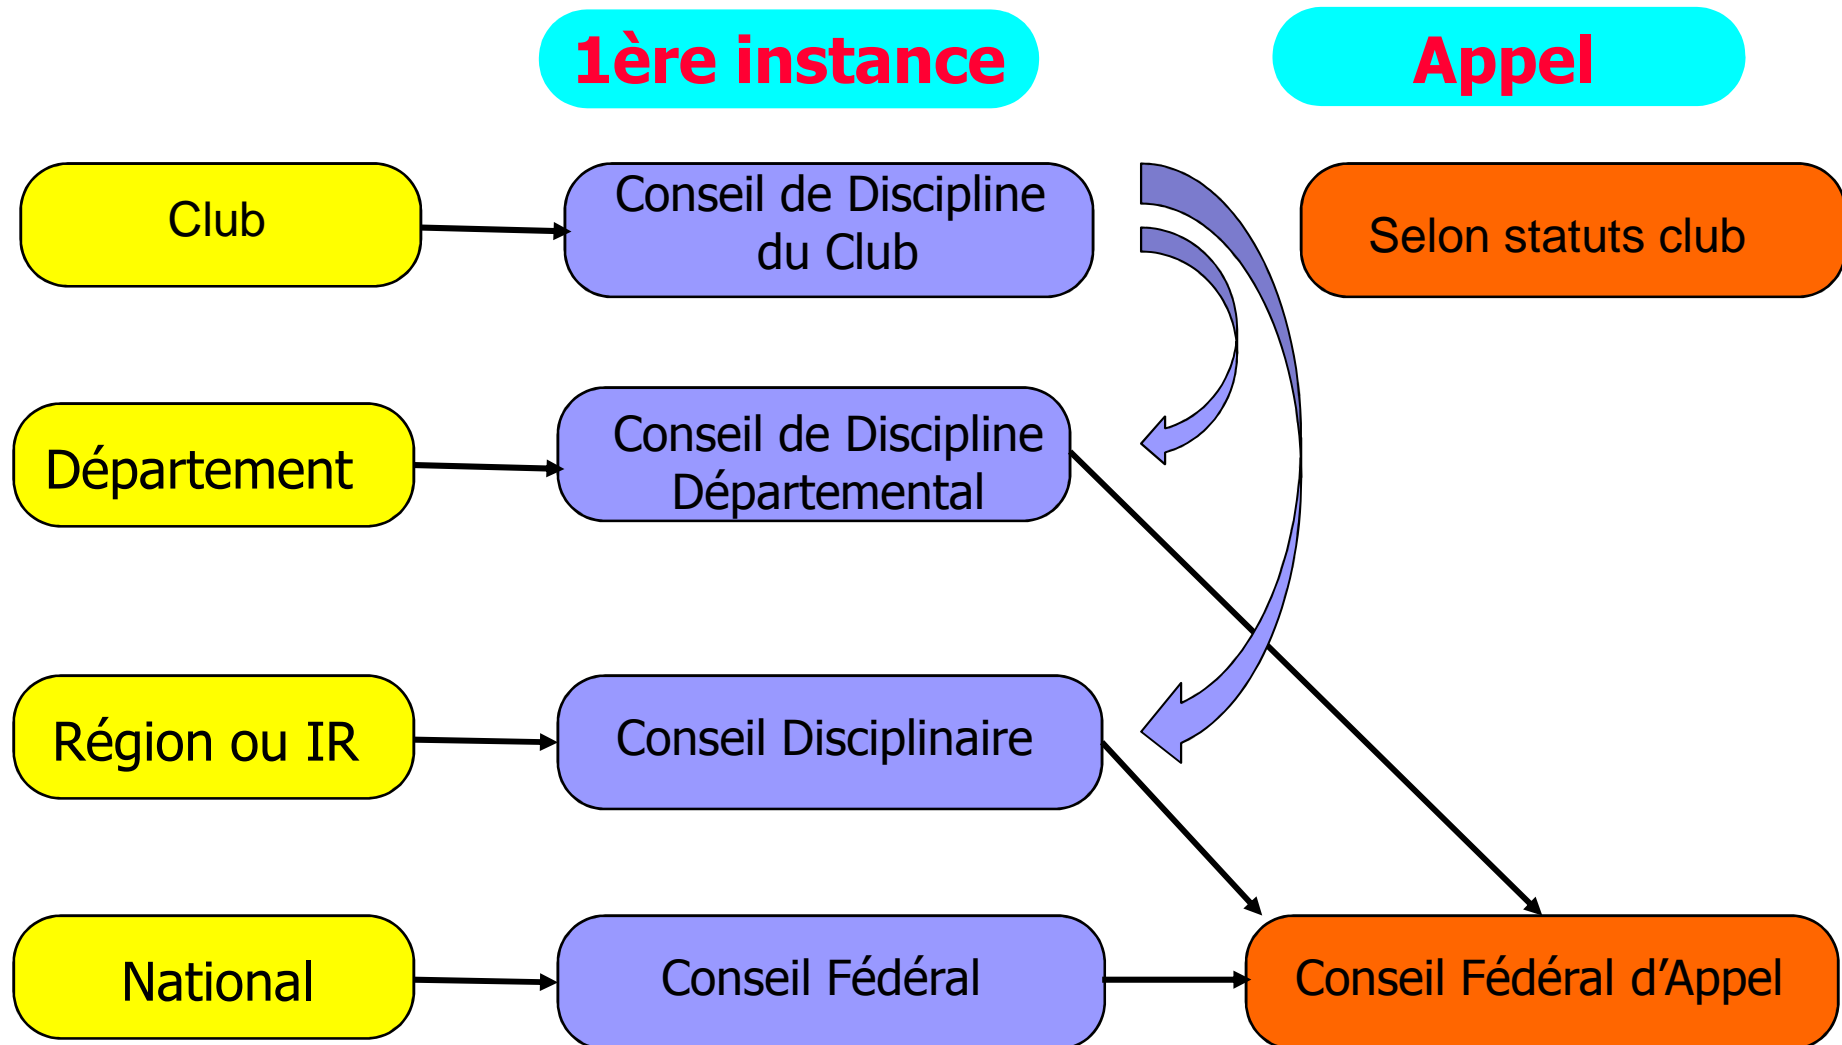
1ère instance

Appel

Club

Conseil de Discipline du Club

Selon statuts club

Département

Conseil de Discipline Départemental

Région ou IR

Conseil Disciplinaire

National

Conseil Fédéral

Conseil Fédéral d'Appel